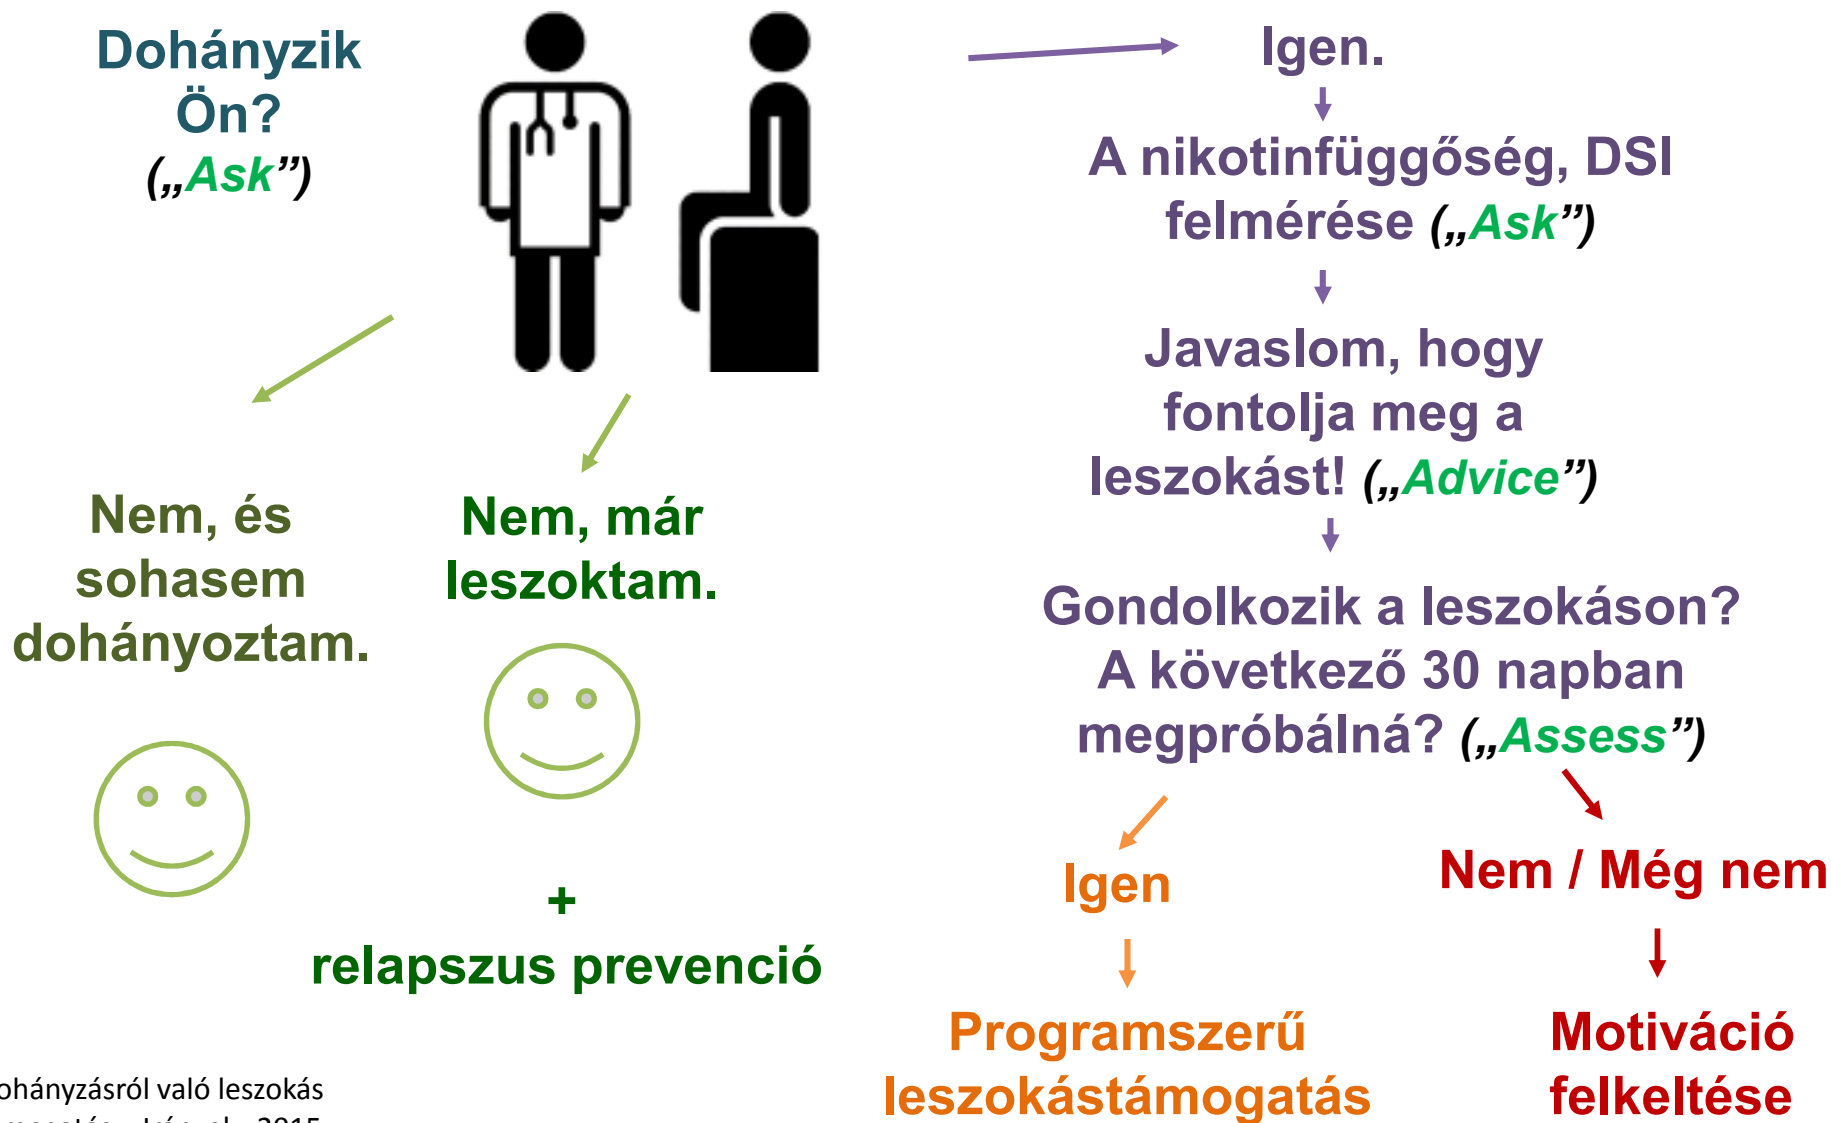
Dohányzik Ön? („Ask”)

Igen.

A nikotinfüggőség, DSI felmérése („Ask”)

Javaslom, hogy fontolja meg a leszokást! („Advice”)

Gondolkozik a leszokáson? A következő 30 napban megpróbálná? („Assess”)

Nem, és sohasem dohányoztam.

Nem, már leszoktam.

+ relapszus prevenció

Igen

Programszerű leszokástámogatás

Nem / Még nem

Motiváció felkeltése

ohányzásról való leszokás
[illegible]